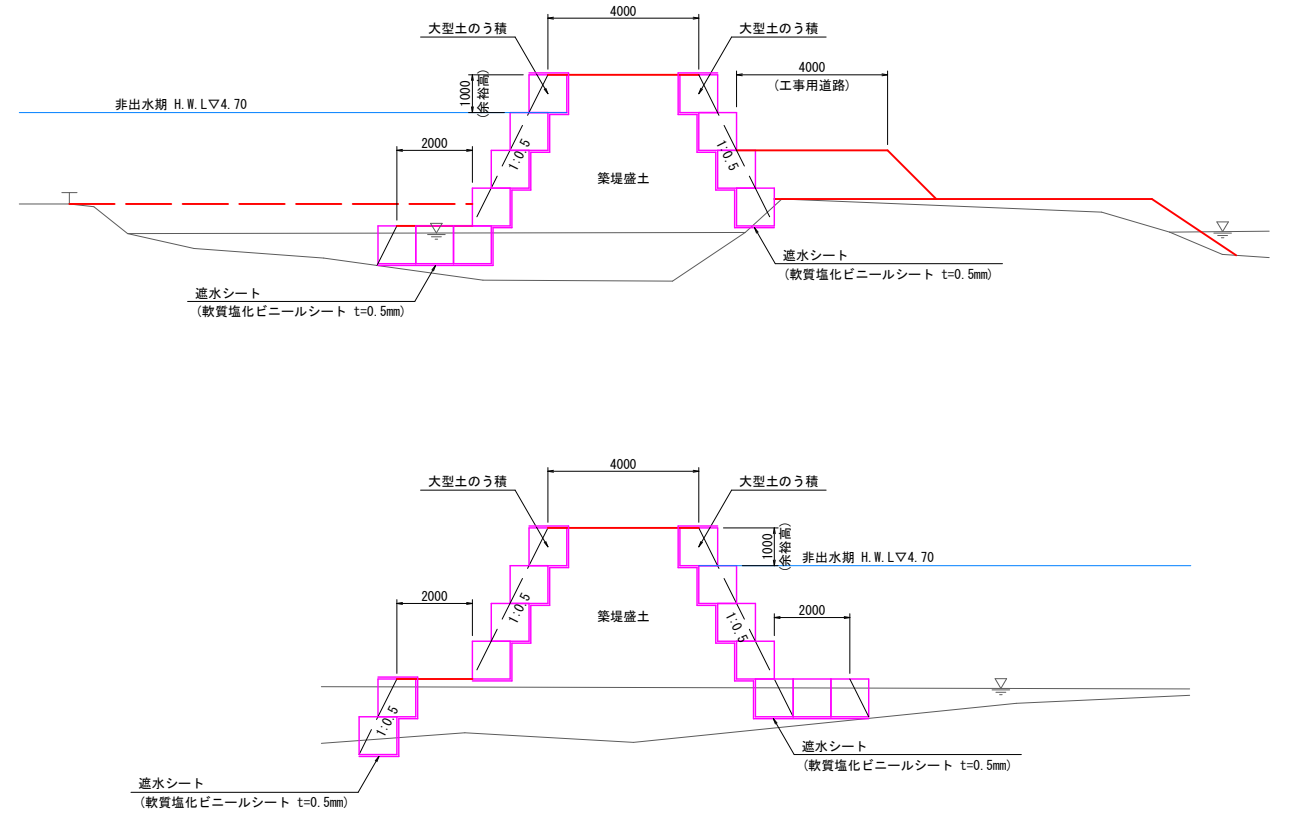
4000

大型土のう積

大型土のう積

1000
(余裕高)

4000
(工事用道路)

非出水期 H.W.L▽4.70

2000

1:0.5

1:0.5

築堤盛土

遮水シート
(軟質塩化ビニールシート t=0.5mm)

遮水シート
(軟質塩化ビニールシート t=0.5mm)

4000

大型土のう積

大型土のう積

1000
(余裕高)

非出水期 H.W.L▽4.70

2000

1:0.5

1:0.5

築堤盛土

2000

1:0.5

遮水シート
(軟質塩化ビニールシート t=0.5mm)

遮水シート
(軟質塩化ビニールシート t=0.5mm)